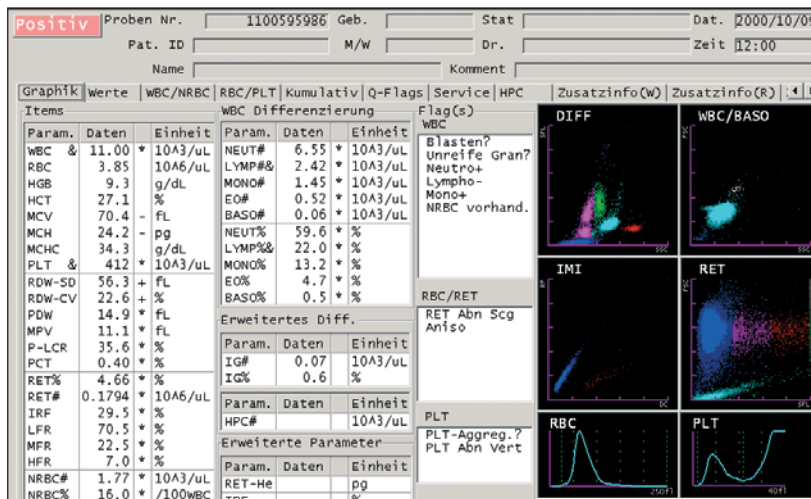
Positiv Proben Nr. 1100595986 Geb. Stat Dat. 2000/10/0

Pat. ID M/W Dr. Zeit 12:00

Name Komment

Graphik | Werte | WBC/NRBC | RBC/PLT | Kumulativ | Q-Flags | Service | HPC | Zusatzinfo(W) | Zusatzinfo(R)

Items

| Param. | Daten | | Einheit |
|---|---|---|---|
| WBC & | 11.00 | * | 10^3/uL |
| RBC | 3.85 | | 10^6/uL |
| HGB | 9.3 | | g/dL |
| HCT | 27.1 | | % |
| MCV | 70.4 | - | fL |
| MCH | 24.2 | - | pg |
| MCHC | 34.3 | | g/dL |
| PLT & | 412 | * | 10^3/uL |
| RDW-SD | 56.3 | + | fL |
| RDW-CV | 22.6 | + | % |
| PDW | 14.9 | * | fL |
| MPV | 11.1 | * | fL |
| P-LCR | 35.6 | * | % |
| PCT | 0.40 | * | % |
| RET% | 4.66 | * | % |
| RET# | 0.1794 | * | 10^6/uL |
| IRF | 29.5 | * | % |
| LFR | 70.5 | * | % |
| MFR | 22.5 | * | % |
| HFR | 7.0 | * | % |
| NRBC# | 1.77 | * | 10^3/uL |
| NRBC% | 16.0 | * | /100WBC |

WBC Differenzierung

| Param. | Daten | | Einheit |
|---|---|---|---|
| NEUT# | 6.55 | * | 10^3/uL |
| LYMP#& | 2.42 | * | 10^3/uL |
| MONO# | 1.45 | * | 10^3/uL |
| EO# | 0.52 | * | 10^3/uL |
| BASO# | 0.06 | * | 10^3/uL |
| NEUT% | 59.6 | * | % |
| LYMP%& | 22.0 | * | % |
| MONO% | 13.2 | * | % |
| EO% | 4.7 | * | % |
| BASO% | 0.5 | * | % |

Erweitertes Diff.

| Param. | Daten | Einheit |
|---|---|---|
| IG# | 0.07 | 10^3/uL |
| IG% | 0.6 | % |

| Param. | Daten | Einheit |
|---|---|---|
| HPC# | | 10^3/uL |

Erweiterte Parameter

| Param. | Daten | Einheit |
|---|---|---|
| RET-He | | pg |
| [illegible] | | % |

Flag(s)
WBC
Blasten?
Unreife Gran?
Neutro+
Lympho-
Mono+
NRBC vorhand.

RBC/RET
RET Abn Scg
Aniso

PLT
PLT-Aggreg.?
PLT Abn Vert

DIFF
WBC/BASO
IMI
RET
RBC
PLT
250fl
40fl